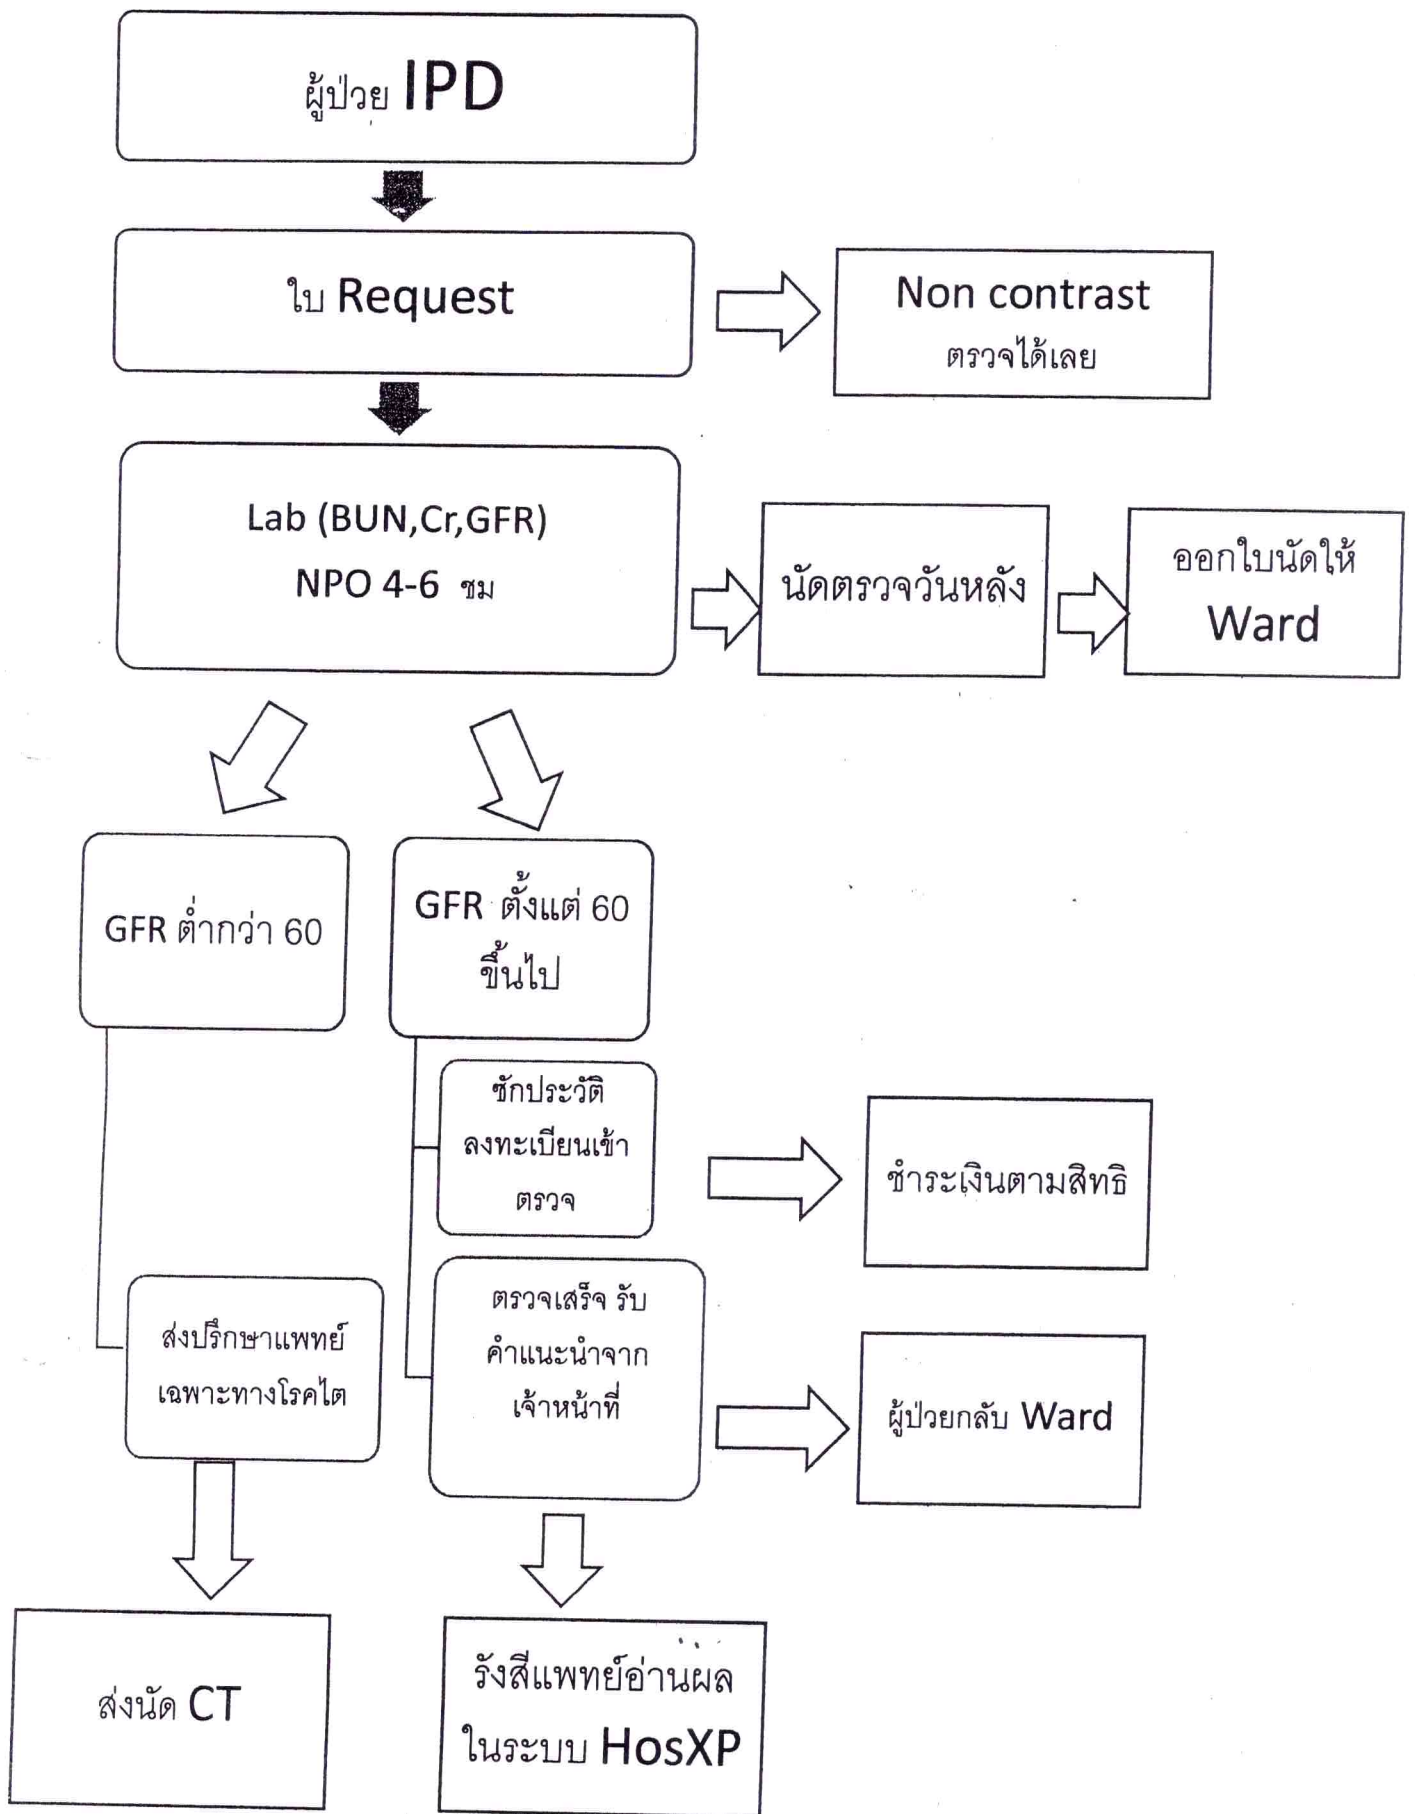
ผู้ป่วย IPD

ใบ Request

Non contrast
ตรวจได้เลย

Lab (BUN,Cr,GFR)
NPO 4-6 ชม

นัดตรวจวันหลัง

ออกใบนัดให้ Ward

GFR ต่ำกว่า 60

GFR ตั้งแต่ 60 ขึ้นไป

ซักประวัติ ลงทะเบียนเข้าตรวจ

ชำระเงินตามสิทธิ

ส่งปรึกษาแพทย์เฉพาะทางโรคไต

ตรวจเสร็จ รับคำแนะนำจากเจ้าหน้าที่

ผู้ป่วยกลับ Ward

ส่งนัด CT

รังสีแพทย์อ่านผล ในระบบ HosXP